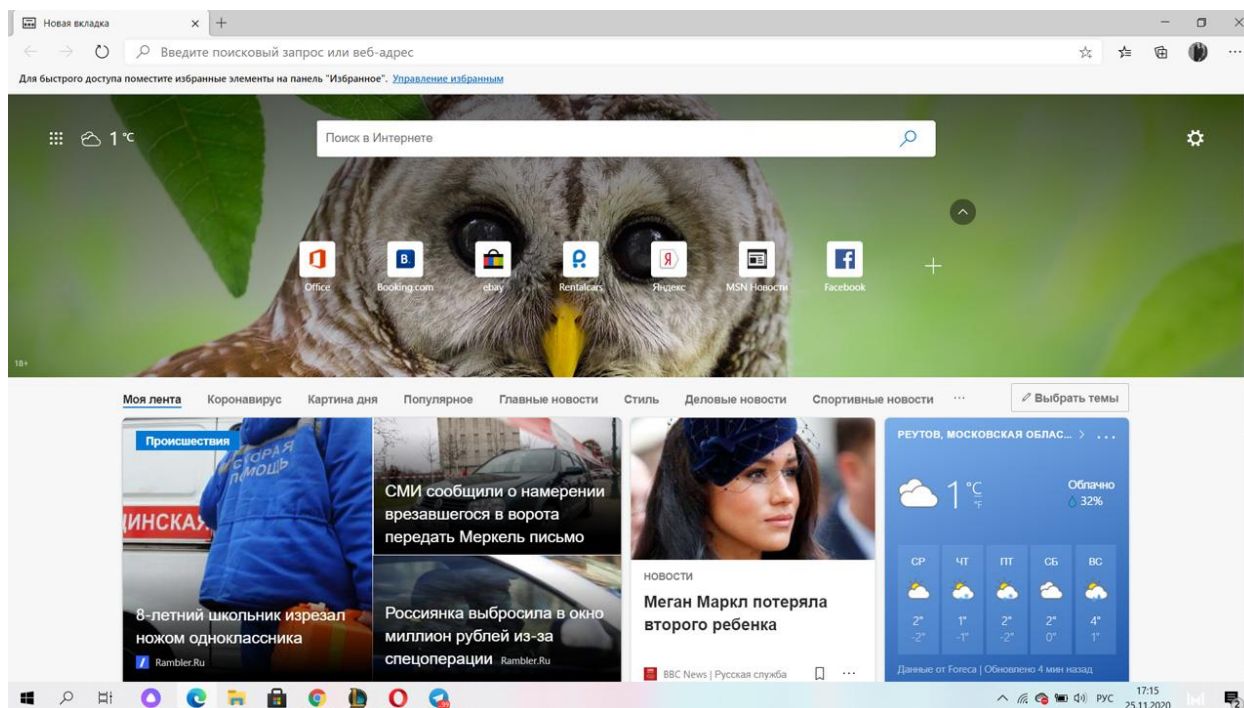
Новая вкладка

Введите поисковый запрос или веб-адрес

Для быстрого доступа поместите избранные элементы на панель "Избранное". Управление избранным

1 °C

Поиск в Интернете

Office
Booking.com
ebay
Rentalcars
Яндекс
MSN Новости
Facebook

18+

Моя лента Коронавирус Картина дня Популярное Главные новости Стиль Деловые новости Спортивные новости ··· Выбрать темы

Происшествия

8-летний школьник изрезал ножом одноклассника

Rambler.Ru

СМИ сообщили о намерении врезавшегося в ворота передать Меркель письмо

Россиянка выбросила в окно миллион рублей из-за спецоперации Rambler.Ru

НОВОСТИ

Меган Маркл потеряла второго ребенка

BBC News | Русская служба

РЕУТОВ, МОСКОВСКАЯ ОБЛАС... > ...

1 °C °F

Облачно
32%

| СР | ЧТ | ПТ | СБ | ВС |
|---|---|---|---|---|
| 2° | 1° | 2° | 2° | 4° |
| -2° | -1° | -2° | 0° | 1° |

Данные от Foreca | Обновлено 4 мин назад

РУС 17:15 25.11.2020